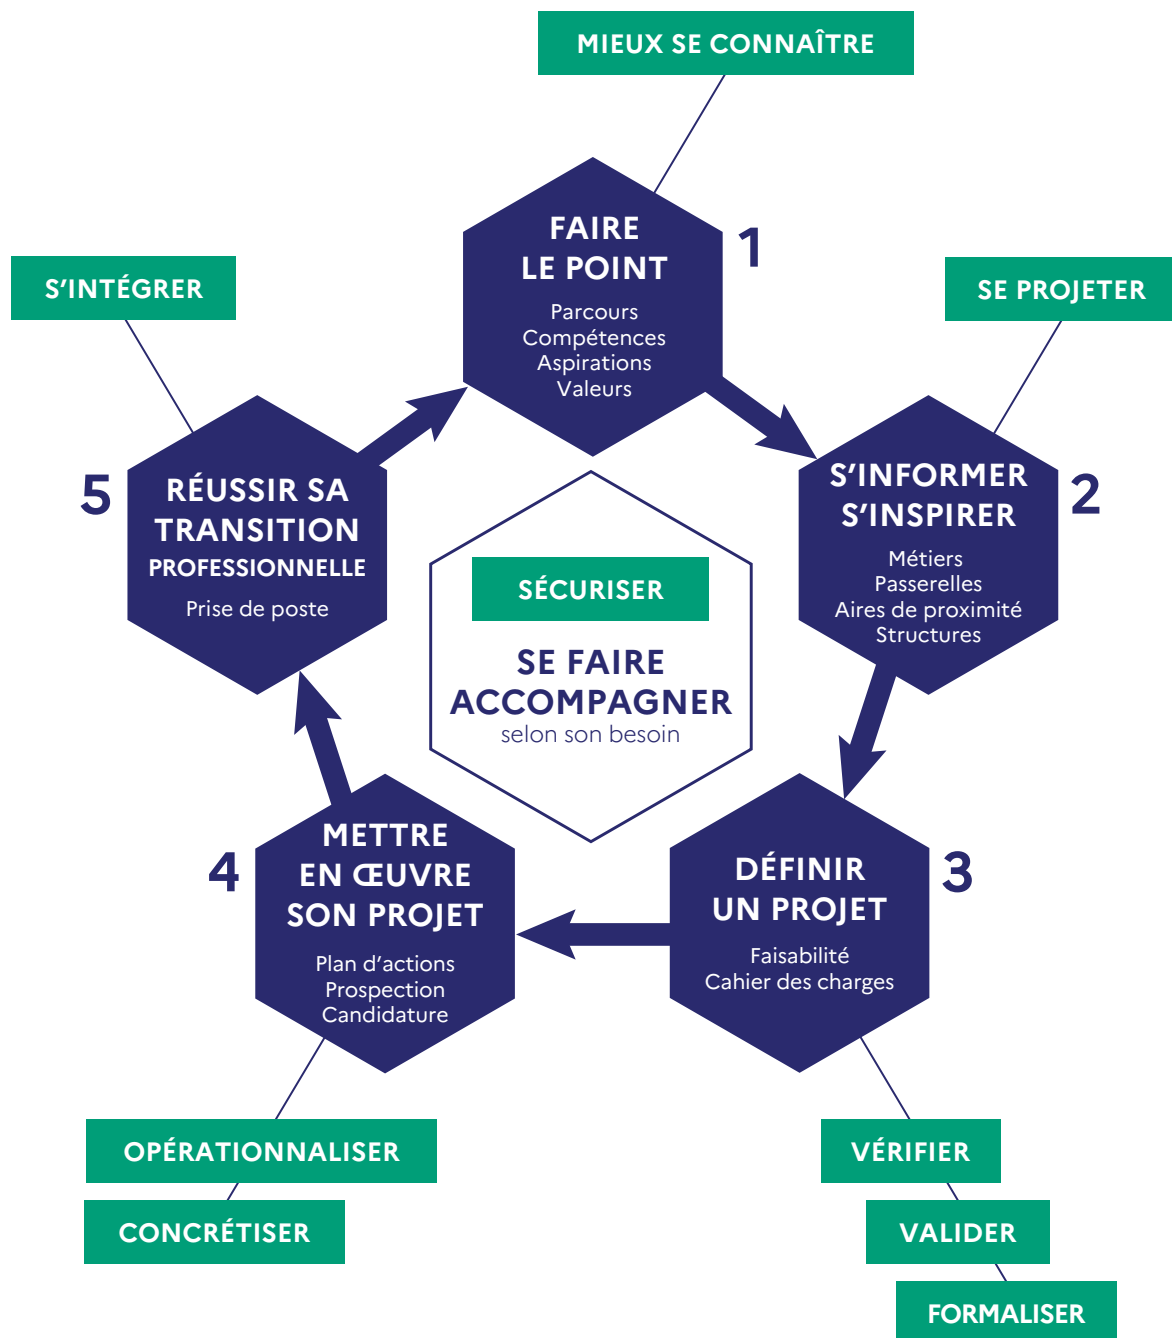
MIEUX SE CONNAÎTRE

FAIRE LE POINT
1
Parcours
Compétences
Aspirations
Valeurs

SE PROJETER

S'INFORMER S'INSPIRER
2
Métiers
Passerelles
Aires de proximité
Structures

DÉFINIR UN PROJET
3
Faisabilité
Cahier des charges

VÉRIFIER

VALIDER

FORMALISER

METTRE EN ŒUVRE SON PROJET
4
Plan d'actions
Prospection
Candidature

OPÉRATIONNALISER

CONCRÉTISER

S'INTÉGRER

5
RÉUSSIR SA TRANSITION PROFESSIONNELLE
Prise de poste

SÉCURISER

SE FAIRE ACCOMPAGNER
selon son besoin